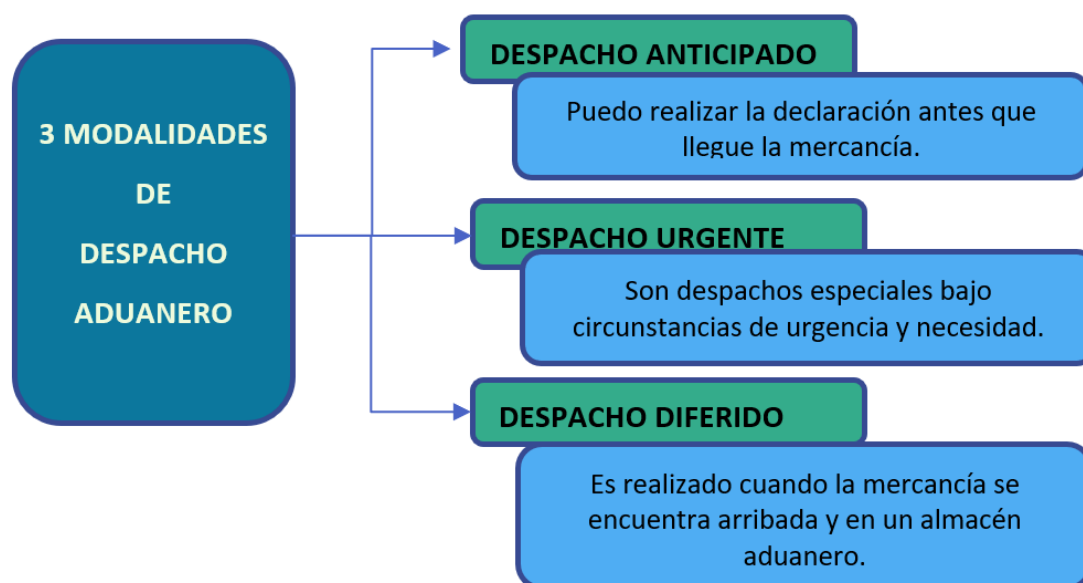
3 MODALIDADES DE DESPACHO ADUANERO

DESPACHO ANTICIPADO

Puedo realizar la declaración antes que llegue la mercancía.

DESPACHO URGENTE

Son despachos especiales bajo circunstancias de urgencia y necesidad.

DESPACHO DIFERIDO

Es realizado cuando la mercancía se encuentra arribada y en un almacén aduanero.